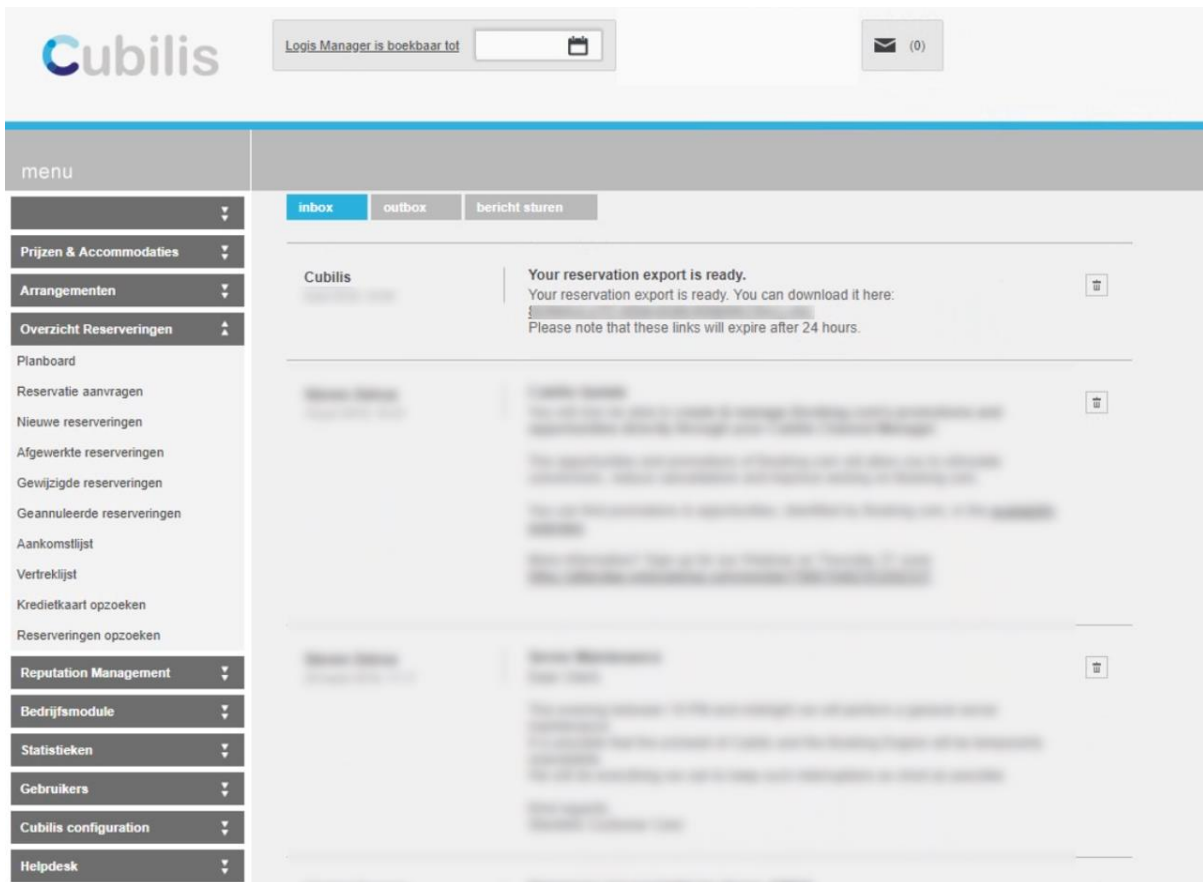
Cubilis

Logis Manager is boekbaar tot

(0)

menu

Prijzen & Accommodaties

Arrangementen

Overzicht Reserveringen

Planboard

Reservatie aanvragen

Nieuwe reserveringen

Afgewerkte reserveringen

Gewijzigde reserveringen

Geannuleerde reserveringen

Aankomstlijst

Vertreklijst

Kredietkaart opzoeken

Reserveringen opzoeken

Reputation Management

Bedrijfsmodule

Statistieken

Gebruikers

Cubilis configuration

Helpdesk

inbox outbox bericht sturen

Cubilis
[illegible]

Your reservation export is ready.
Your reservation export is ready. You can download it here:
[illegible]
Please note that these links will expire after 24 hours.

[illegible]

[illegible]